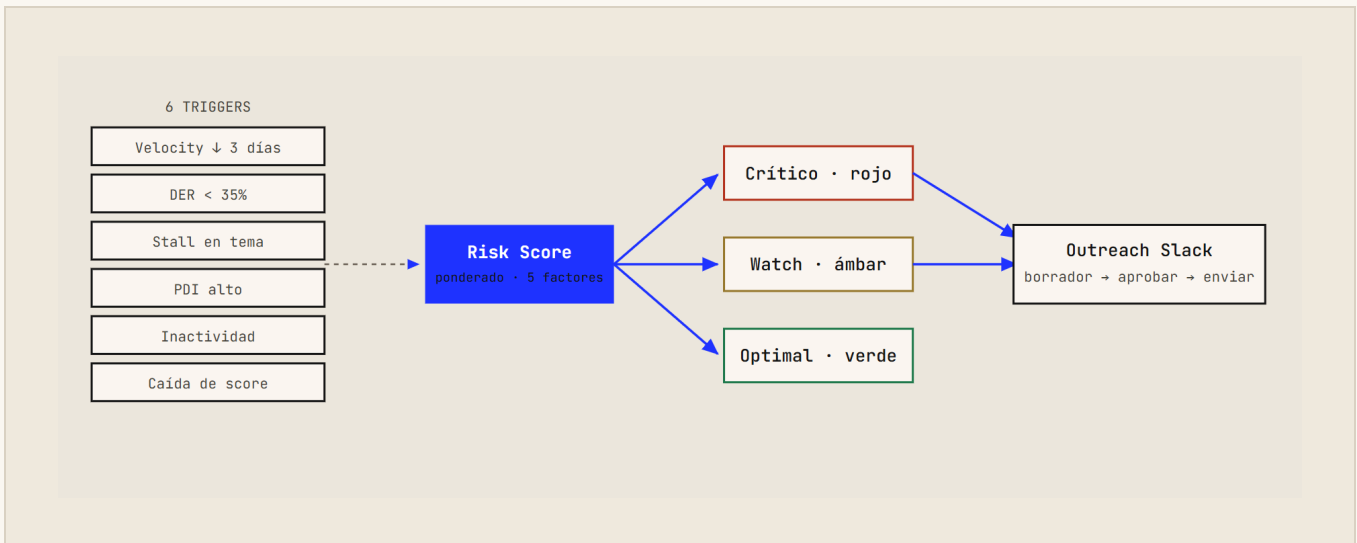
6 TRIGGERS

Velocity ↓ 3 días

DER < 35%

Stall en tema

PDI alto

Inactividad

Caída de score

Risk Score
ponderado · 5 factores

Crítico · rojo

Watch · ámbar

Optimal · verde

Outreach Slack
borrador → aprobar → enviar